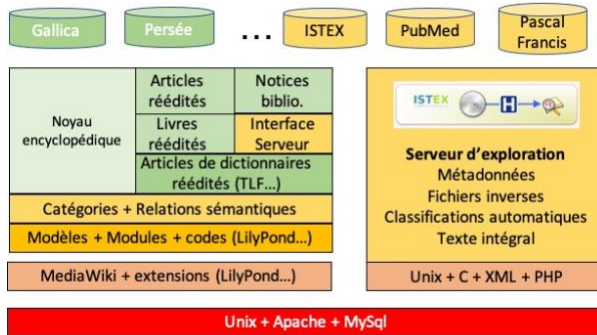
Gallica

Persée

...

ISTEX

PubMed

Pascal Francis

Noyau encyclopédique

Articles réédités

Notices biblio.

Livres réédités

Interface Serveur

Articles de dictionnaires réédités (TLF...)

Catégories + Relations sémantiques

Modèles + Modules + codes (LilyPond...)

MediaWiki + extensions (LilyPond...)

ISTEX

H

Serveur d'exploration
Métadonnées
Fichiers inverses
Classifications automatiques
Texte intégral

Unix + C + XML + PHP

Unix + Apache + MySql